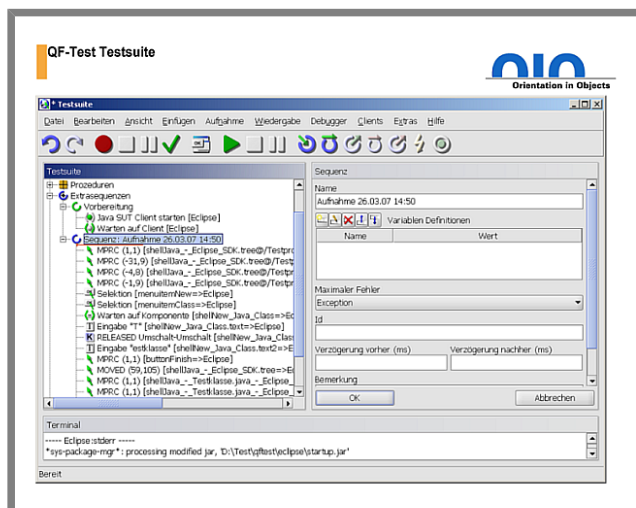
QF-Test Testsuite

Orientation in Objects

* Testsuite

Datei Bearbeiten Ansicht Einfügen Aufnahme Wiedergabe Debugger Clients Extras Hilfe

Testsuite

Prozeduren
Extrasequenzen
Vorbereitung
Java SUT Client starten [Eclipse]
Warten auf Client [Eclipse]
Sequenz: Aufnahme 26.03.07 14:50
MPRC (1,1) [shellJava_-_Eclipse_SDK.tree@/Testpro
MPRC (-31,9) [shellJava_-_Eclipse_SDK.tree@/Testp
MPRC (-4,8) [shellJava_-_Eclipse_SDK.tree@/Testpr
MPRC (-1,9) [shellJava_-_Eclipse_SDK.tree@/Testpr
Selektion [menuitemNew=>Eclipse]
Selektion [menuitemClass=>Eclipse]
Warten auf Komponente [shellNew_Java_Class=>Ec
Eingabe "T" [shellNew_Java_Class.text=>Eclipse]
RELEASED Umschalt-Umschalt [shellNew_Java_Clas
Eingabe "estklasse" [shellNew_Java_Class.text2=>E
MPRC (1,1) [buttonFinish=>Eclipse]
MOVED (59,105) [shellJava_-_Eclipse_SDK.tree=>E
MPRC (1,1) [shellJava_-_Testklasse.java_-_Eclipse_
MPRC (1,1) [shellJava_-_Testklasse.java_-_Eclipse_

Sequenz

Name
Aufnahme 26.03.07 14:50

Variablen Definitionen

| Name | Wert |
|---|---|
| | |

Maximaler Fehler
Exception

Id

Verzögerung vorher (ms)

Verzögerung nachher (ms)

Bemerkung

OK

Abbrechen

Terminal

----- Eclipse:stderr -----
*sys-package-mgr*: processing modified jar, 'D:\Test\qftest\eclipse\startup.jar'

Bereit